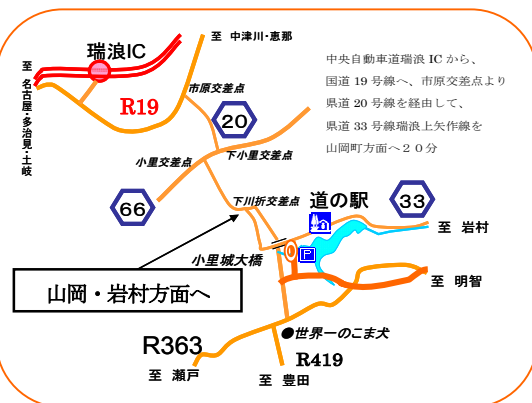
瑞浪IC

至 中津川・恵那

至 名古屋・多治見・土岐

R19

市原交差点

20

中央自動車道瑞浪 IC から、国道 19 号線へ、市原交差点より県道 20 号線を経由して、県道 33 号線瑞浪上矢作線を山岡町方面へ２０分

下小里交差点

小里交差点

66

下川折交差点

道の駅

33

至 岩村

P

小里城大橋

山岡・岩村方面へ

至 明智

●世界一のこま犬

R363

R419

至 瀬戸

至 豊田